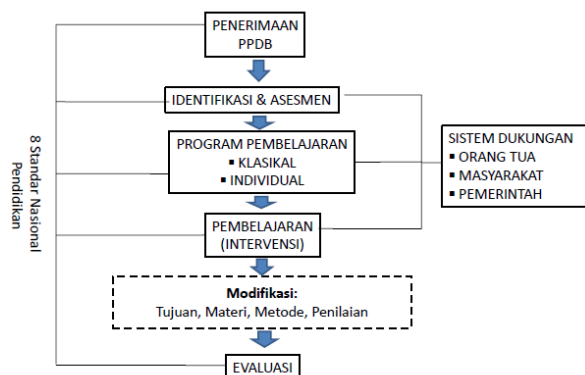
PENERIMAAN PPDB

IDENTIFIKASI & ASESMEN

PROGRAM PEMBELAJARAN
▪ KLASIKAL
▪ INDIVIDUAL

PEMBELAJARAN (INTERVENSI)

Modifikasi:
Tujuan, Materi, Metode, Penilaian

EVALUASI

SISTEM DUKUNGAN
▪ ORANG TUA
▪ MASYARAKAT
▪ PEMERINTAH

8 Standar Nasional Pendidikan